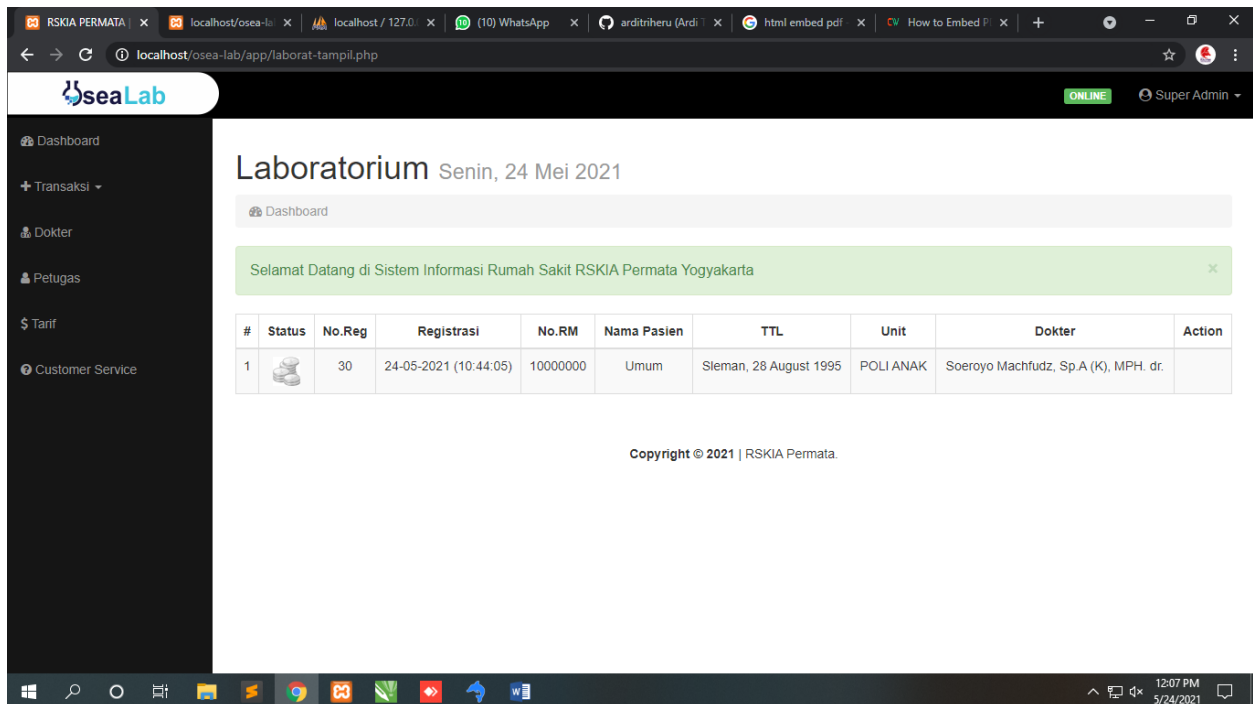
RSKIA PERMATA | × localhost/osea-la × localhost / 127.0. × (10) WhatsApp × arditriheru (Ardi T × html embed pdf × How to Embed P × +

localhost/osea-lab/app/laborat-tampil.php

oseaLab

ONLINE Super Admin

Dashboard

Transaksi

Dokter

Petugas

$ Tarif

Customer Service

Laboratorium Senin, 24 Mei 2021

Dashboard

Selamat Datang di Sistem Informasi Rumah Sakit RSKIA Permata Yogyakarta

×

| # | Status | No.Reg | Registrasi | No.RM | Nama Pasien | TTL | Unit | Dokter | Action |
|---|---|---|---|---|---|---|---|---|---|
| 1 | | 30 | 24-05-2021 (10:44:05) | 10000000 | Umum | Sleman, 28 August 1995 | POLI ANAK | Soeroyo Machfudz, Sp.A (K), MPH. dr. | |

Copyright © 2021 | RSKIA Permata.

12:07 PM 5/24/2021